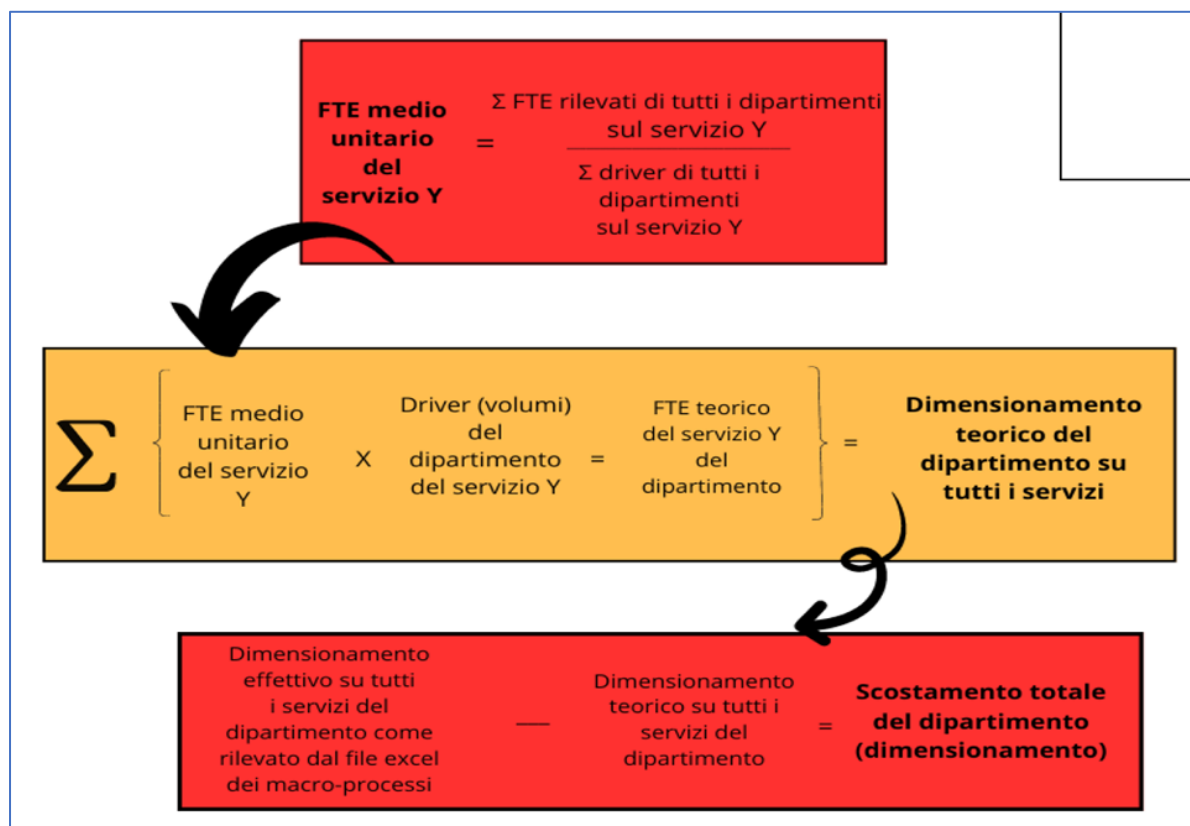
FTE medio unitario del servizio Y = Σ FTE rilevati di tutti i dipartimenti sul servizio Y / Σ driver di tutti i dipartimenti sul servizio Y

Σ { FTE medio unitario del servizio Y X Driver (volumi) del dipartimento del servizio Y = FTE teorico del servizio Y del dipartimento } = Dimensionamento teorico del dipartimento su tutti i servizi

Dimensionamento effettivo su tutti i servizi del dipartimento come rilevato dal file excel dei macro-processi — Dimensionamento teorico su tutti i servizi del dipartimento = Scostamento totale del dipartimento (dimensionamento)